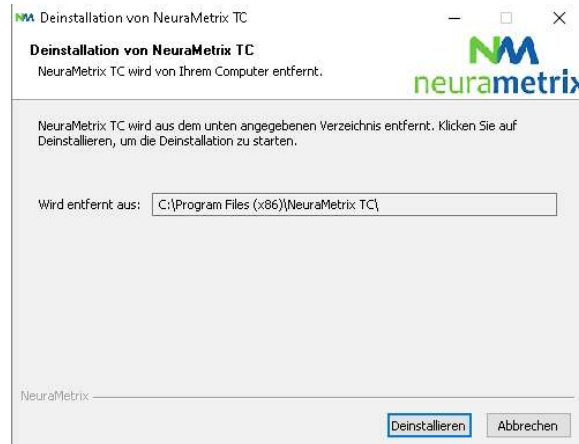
NM Deinstallation von NeuraMetrix TC

Deinstallation von NeuraMetrix TC
NeuraMetrix TC wird von Ihrem Computer entfernt.

NM
neurametrix

NeuraMetrix TC wird aus dem unten angegebenen Verzeichnis entfernt. Klicken Sie auf Deinstallieren, um die Deinstallation zu starten.

Wird entfernt aus: C:\Program Files (x86)\NeuraMetrix TC\

NeuraMetrix

Deinstallieren Abbrechen